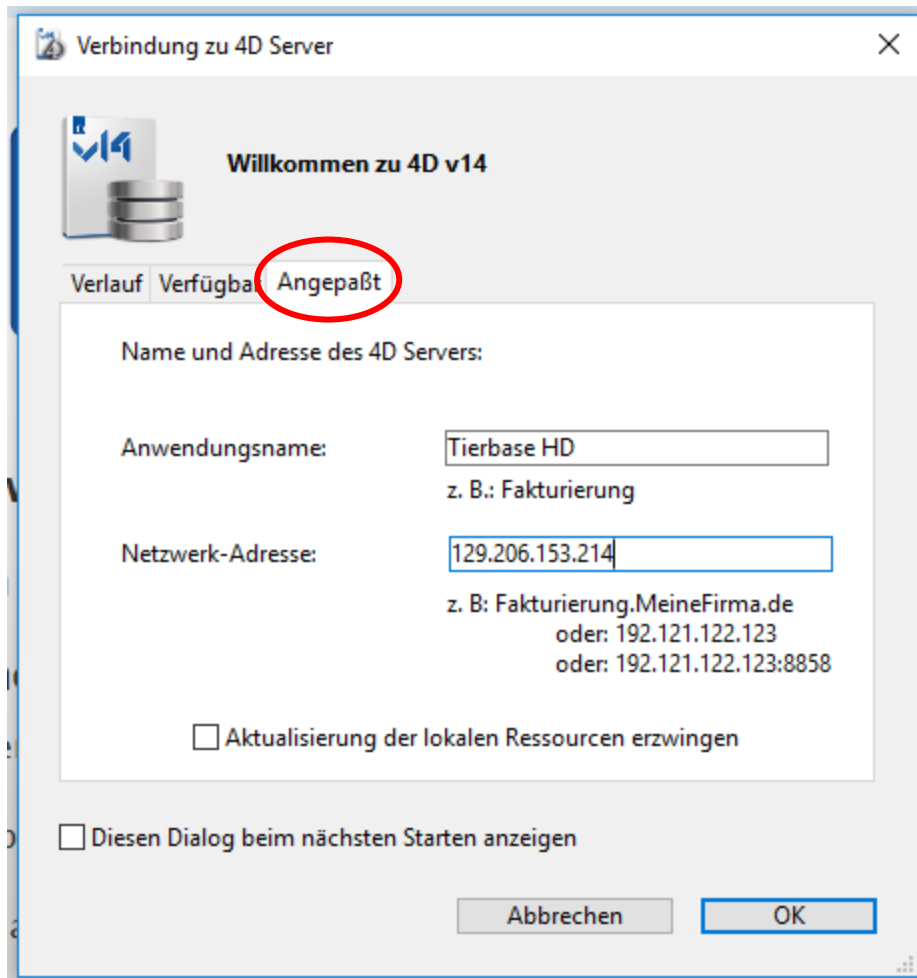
Verbindung zu 4D Server

v14

Willkommen zu 4D v14

Verlauf | Verfügba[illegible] | Angepaßt

Name und Adresse des 4D Servers:

Anwendungsname: Tierbase HD

z. B.: Fakturierung

Netzwerk-Adresse: 129.206.153.214

z. B: Fakturierung.MeineFirma.de
oder: 192.121.122.123
oder: 192.121.122.123:8858

Aktualisierung der lokalen Ressourcen erzwingen

Diesen Dialog beim nächsten Starten anzeigen

Abbrechen

OK